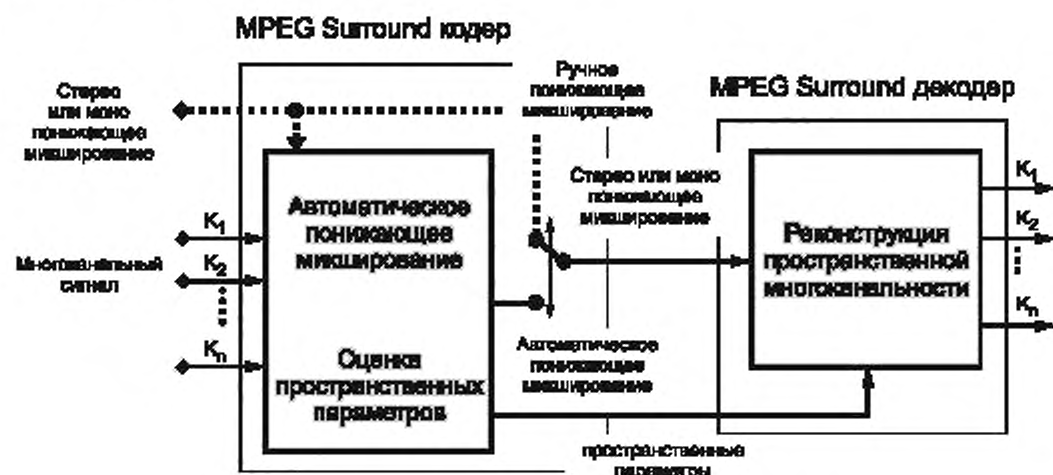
MPEG Surround кодер

Стерео или моно понижающее микширование

Ручное понижающее микширование

MPEG Surround декодер

Стерео или моно понижающее микширование

$K_1$

$K_2$

$K_n$

Многоканальный сигнал

Автоматическое понижающее микширование

Оценка пространственных параметров

Автоматическое понижающее микширование

Реконструкция пространственной многоканальности

$K_1$

$K_2$

$K_n$

пространственные параметры